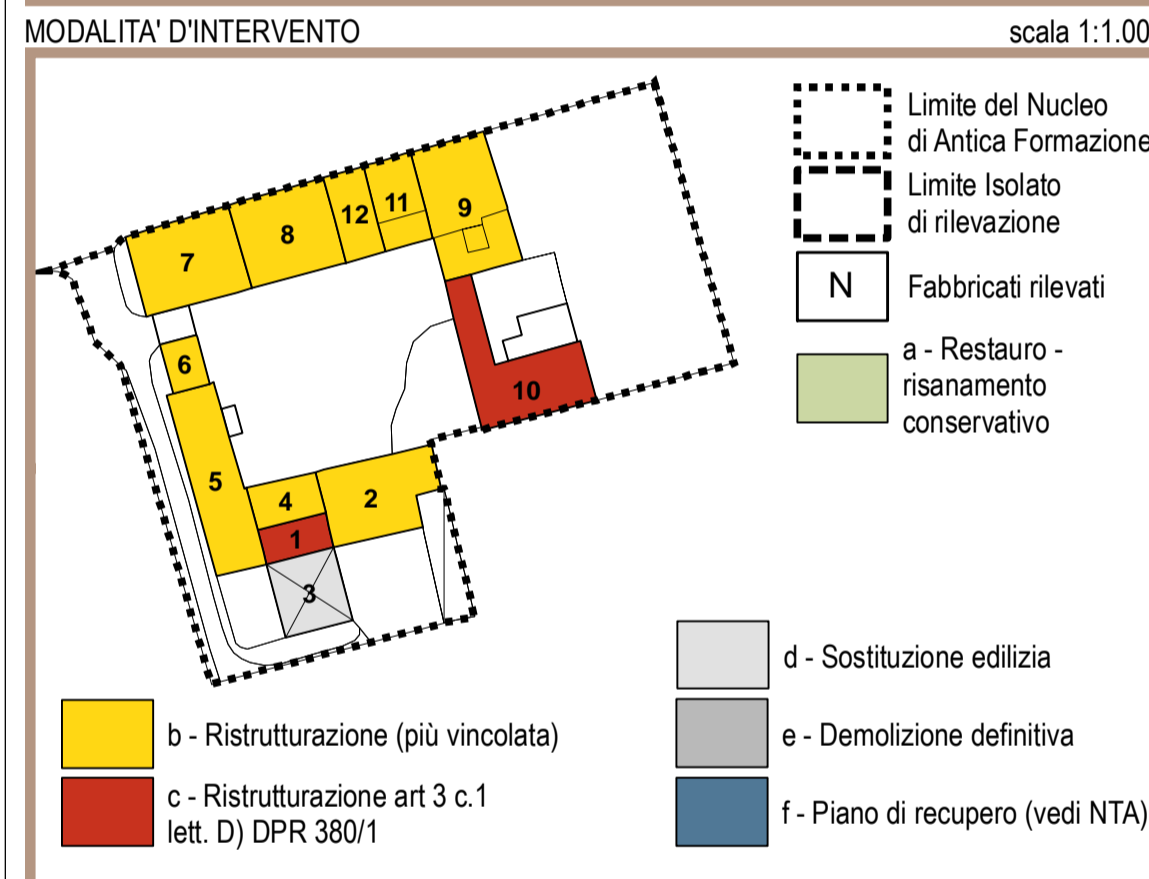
MODALITA' D'INTERVENTO

scala 1:1.00

7
8
12
11
9
6
10
5
4
2
1
3

Limite del Nucleo di Antica Formazione

Limite Isolato di rilevazione

N

Fabbricati rilevati

a - Restauro - risanamento conservativo

b - Ristrutturazione (più vincolata)

c - Ristrutturazione art 3 c.1 lett. D) DPR 380/1

d - Sostituzione edilizia

e - Demolizione definitiva

f - Piano di recupero (vedi NTA)